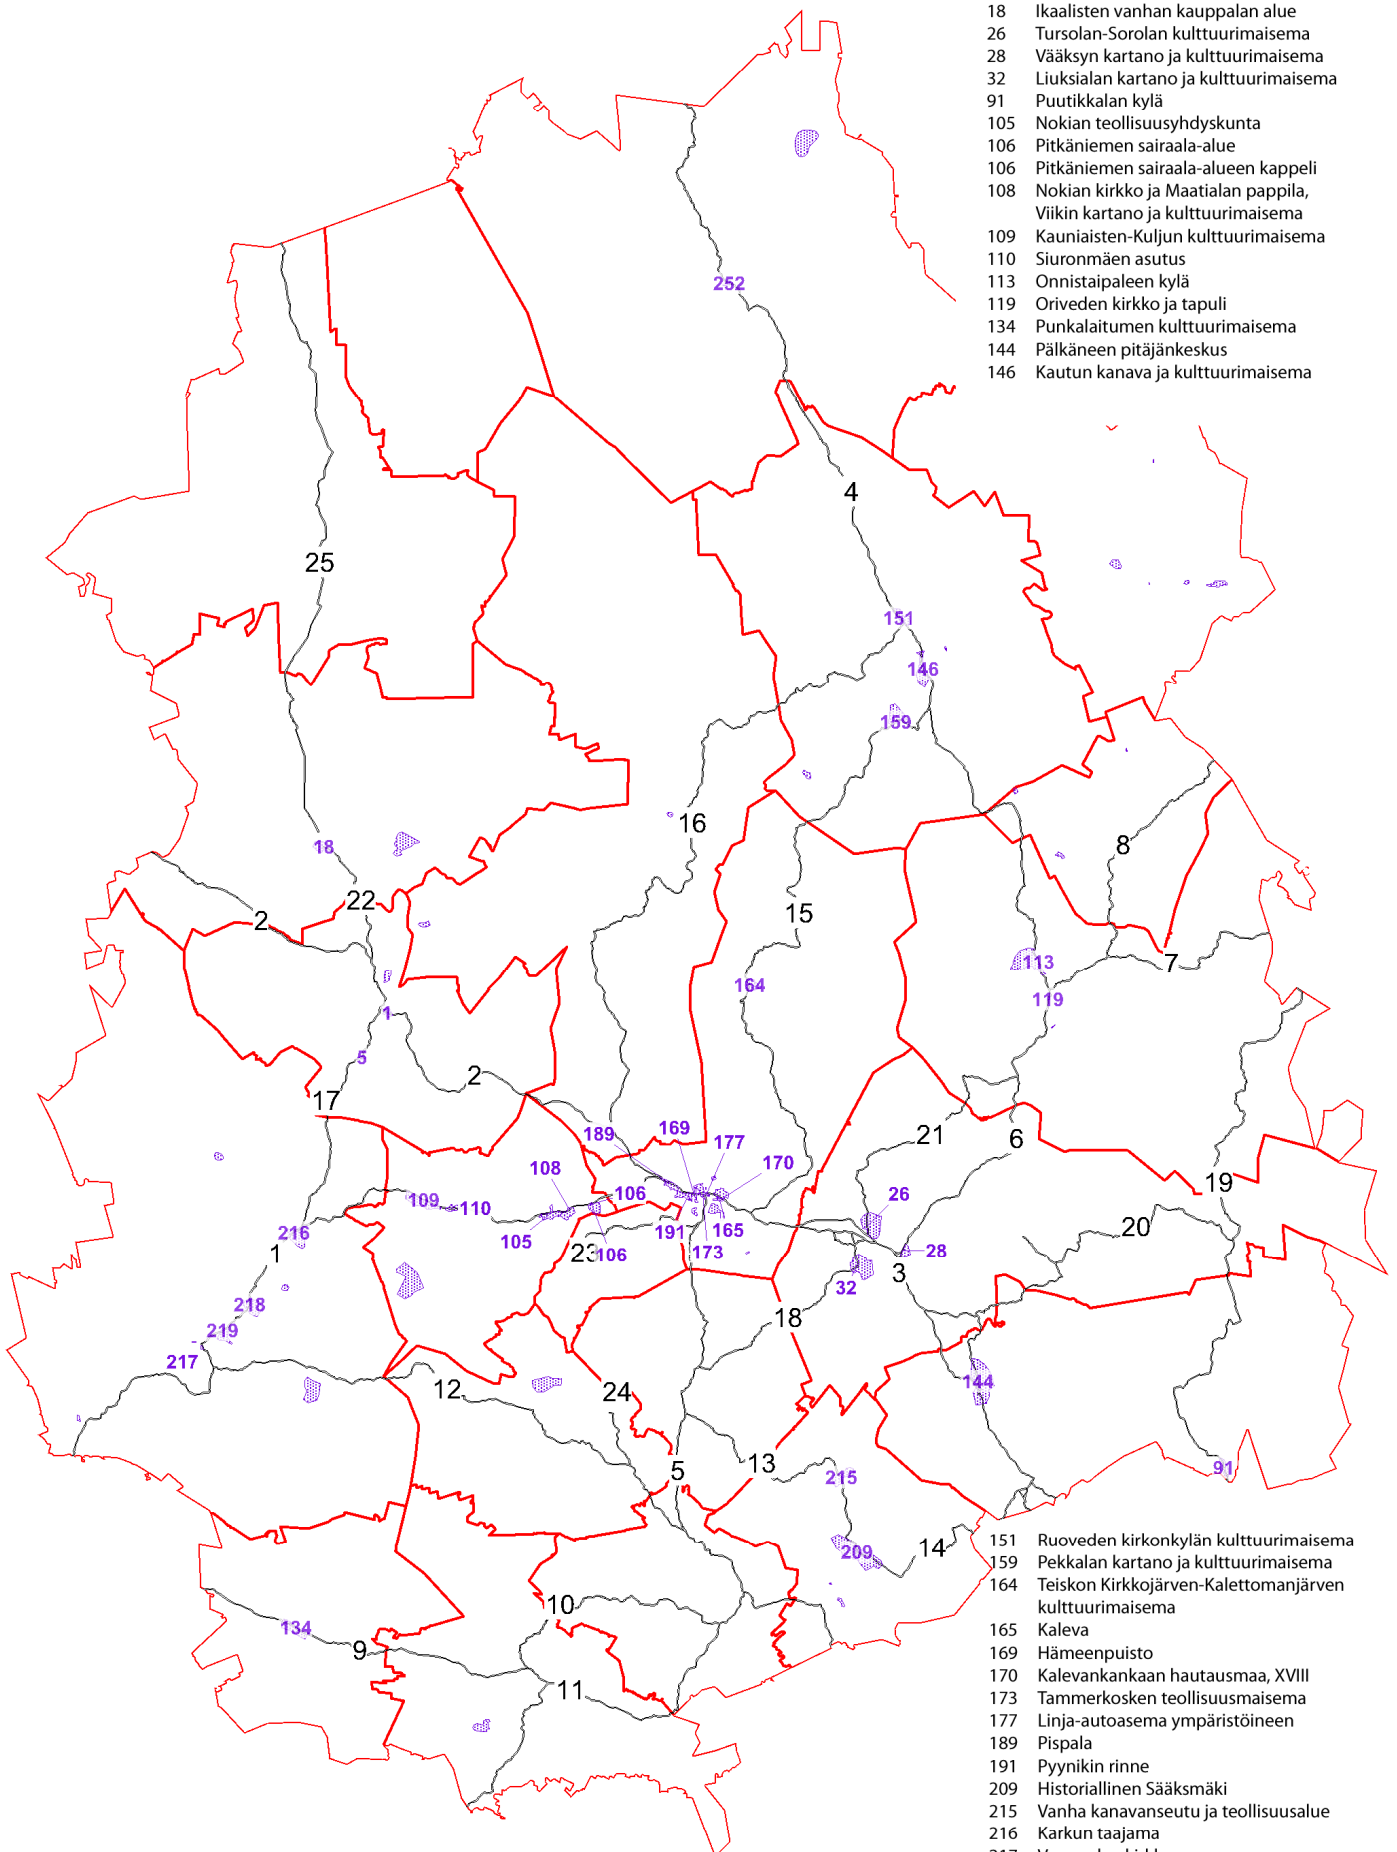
18 Ikaalisten vanhan kauppalan alue
26 Tursolan-Sorolan kulttuurimaisema
28 Vääksyn kartano ja kulttuurimaisema
32 Liuksialan kartano ja kulttuurimaisema
91 Puutikkalan kylä
105 Nokian teollisuusyhdyskunta
106 Pitkäniemen sairaala-alue
106 Pitkäniemen sairaala-alueen kappeli
108 Nokian kirkko ja Maatialan pappila, Viikin kartano ja kulttuurimaisema
109 Kauniaisten-Kuljun kulttuurimaisema
110 Siuronmäen asutus
113 Onnistaipaleen kylä
119 Oriveden kirkko ja tapuli
134 Punkalaitumen kulttuurimaisema
144 Pälkäneen pitäjänkeskus
146 Kautun kanava ja kulttuurimaisema

252
4
25
151
146
159
16
18
22
2
8
15
113
7
164
119
1
5
2
17
21
6
19
189
169
177
170
108
106
109
110
26
105
191
165
216
23
106
173
28
20
1
3
218
32
219
18
217
12
24
144
5
13
215
91
209
14
10
134
9
11

151 Ruoveden kirkonkylän kulttuurimaisema
159 Pekkalan kartano ja kulttuurimaisema
164 Teiskon Kirkkojärven-Kalettomanjärven kulttuurimaisema
165 Kaleva
169 Hämeenpuisto
170 Kalevankankaan hautausmaa, XVIII
173 Tammerkosken teollisuusmaisema
177 Linja-autoasema ympäristöineen
189 Pispala
191 Pyynikin rinne
209 Historiallinen Sääksmäki
215 Vanha kanavanseutu ja teollisuusalue
216 Karkun taajama
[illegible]